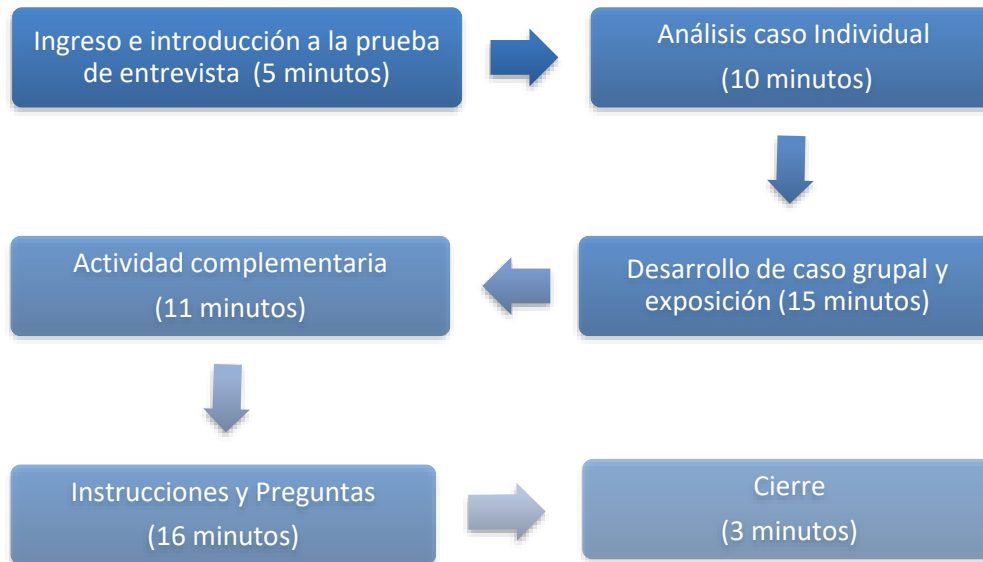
Ingreso e introducción a la prueba de entrevista  (5 minutos)

Análisis caso Individual
(10 minutos)

Desarrollo de caso grupal y exposición (15 minutos)

Actividad complementaria
(11 minutos)

Instrucciones y Preguntas
(16 minutos)

Cierre
(3 minutos)